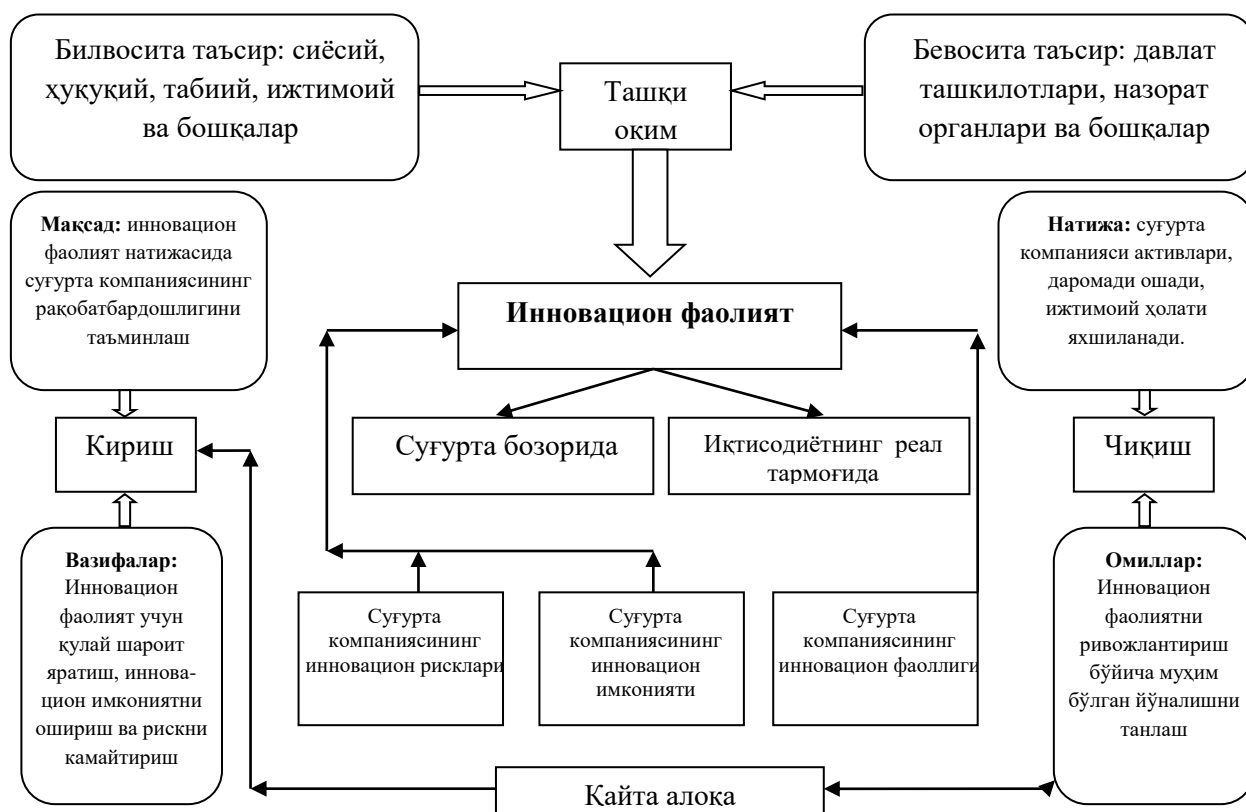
Билвосита таъсир: сиёсий, ҳуқуқий, табиий, ижтимоий ва бошқалар

Ташқи оқим

Бевосита таъсир: давлат ташкилотлари, назорат органлари ва бошқалар

**Мақсад:** инновацион фаолият натижасида суғурта компаниясининг рақобатбардошлигини таъминлаш

**Инновацион фаолият**

**Натижа:** суғурта компанияси активлари, даромади ошади, ижтимоий ҳолати яхшиланади.

Кириш

Суғурта бозорида

Иқтисодиётнинг реал тармоғида

Чиқиш

**Вазифалар:** Инновацион фаолият учун қулай шароит яратиш, инновацион имкониятни ошириш ва рискни камайтириш

Суғурта компаниясининг инновацион рисклари

Суғурта компаниясининг инновацион имконияти

Суғурта компаниясининг инновацион фаоллиги

**Омиллар:** Инновацион фаолиятни ривожлантириш бўйича муҳим бўлган йўналишни танлаш

Қайта алоқа